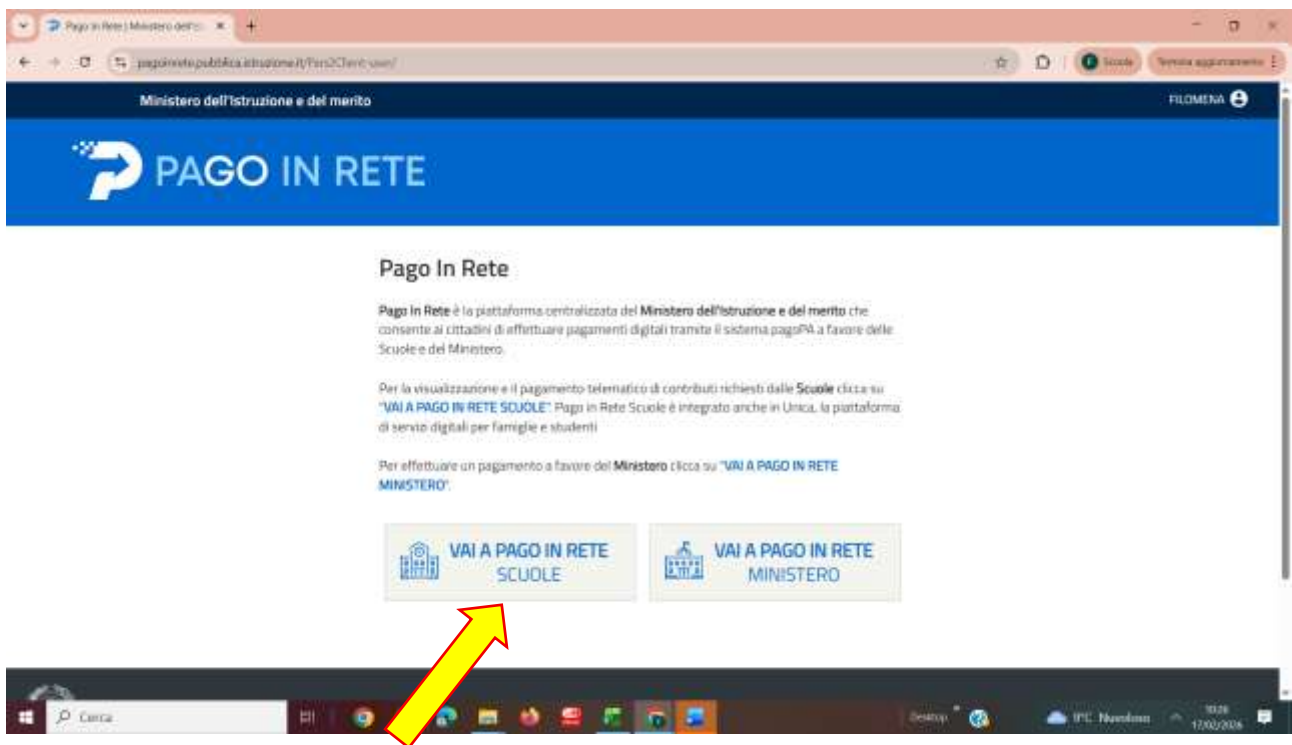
Pago In Rete | Ministero dell'I... ×

pagoinrete.pubblica.istruzione.it/Parsi2Client-user/

Scuola

Termina aggiornamento

Ministero dell'Istruzione e del merito

FILOMENA

PAGO IN RETE

Pago In Rete

**Pago In Rete** è la piattaforma centralizzata del **Ministero dell'Istruzione e del merito** che consente ai cittadini di effettuare pagamenti digitali tramite il sistema pagoPA a favore delle Scuole e del Ministero.

Per la visualizzazione e il pagamento telematico di contributi richiesti dalle **Scuole** clicca su "VAI A PAGO IN RETE SCUOLE". Pago in Rete Scuole è integrato anche in Unica, la piattaforma di servizi digitali per famiglie e studenti.

Per effettuare un pagamento a favore del **Ministero** clicca su "VAI A PAGO IN RETE MINISTERO".

VAI A PAGO IN RETE SCUOLE

VAI A PAGO IN RETE MINISTERO

Cerca

Desktop

IPC Nuvoloso

10:26
17/02/2026